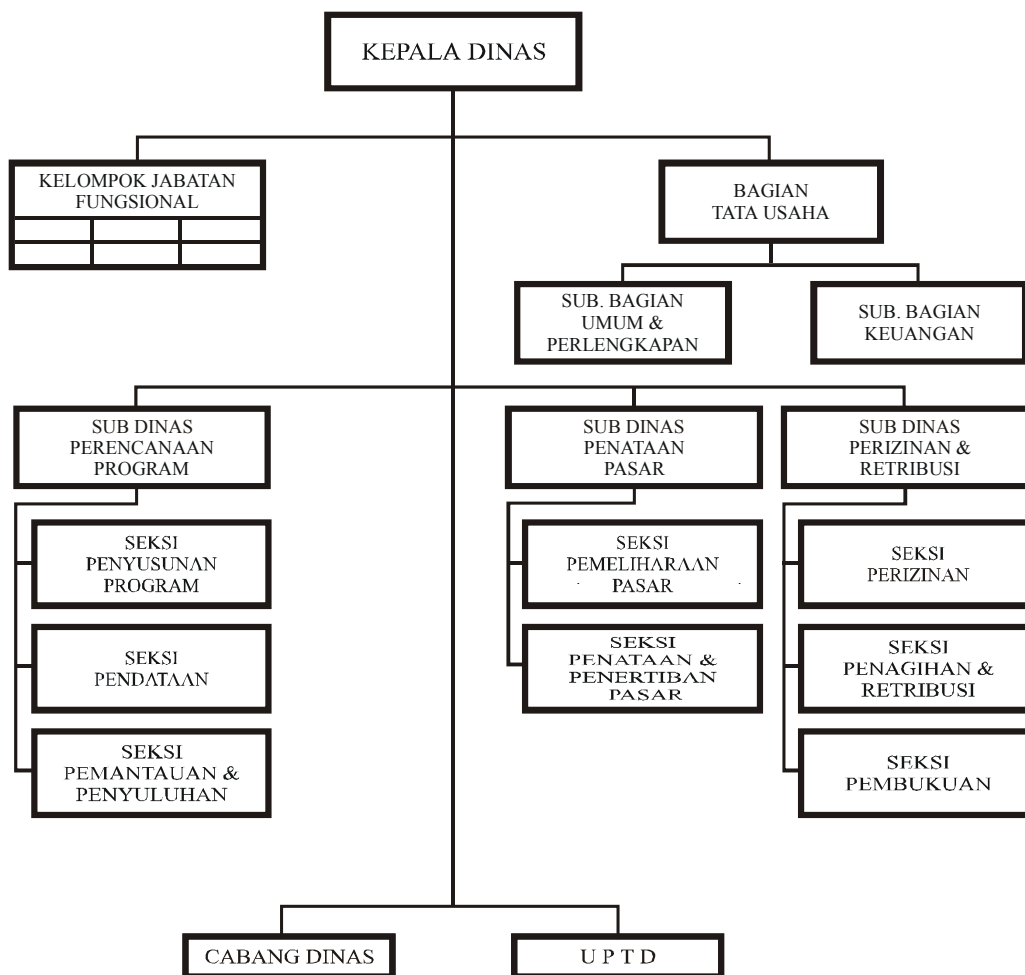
KEPALA DINAS

KELOMPOK JABATAN FUNGSIONAL

BAGIAN TATA USAHA

SUB. BAGIAN UMUM & PERLENGKAPAN

SUB. BAGIAN KEUANGAN

SUB DINAS PERENCANAAN PROGRAM

SEKSI PENYUSUNAN PROGRAM

SEKSI PENDATAAN

SEKSI PEMANTAUAN & PENYULUHAN

SUB DINAS PENATAAN PASAR

SEKSI PEMELIHARAAN PASAR

SEKSI PENATAAN & PENERTIBAN PASAR

SUB DINAS PERIZINAN & RETRIBUSI

SEKSI PERIZINAN

SEKSI PENAGIHAN & RETRIBUSI

SEKSI PEMBUKUAN

CABANG DINAS

U P T D